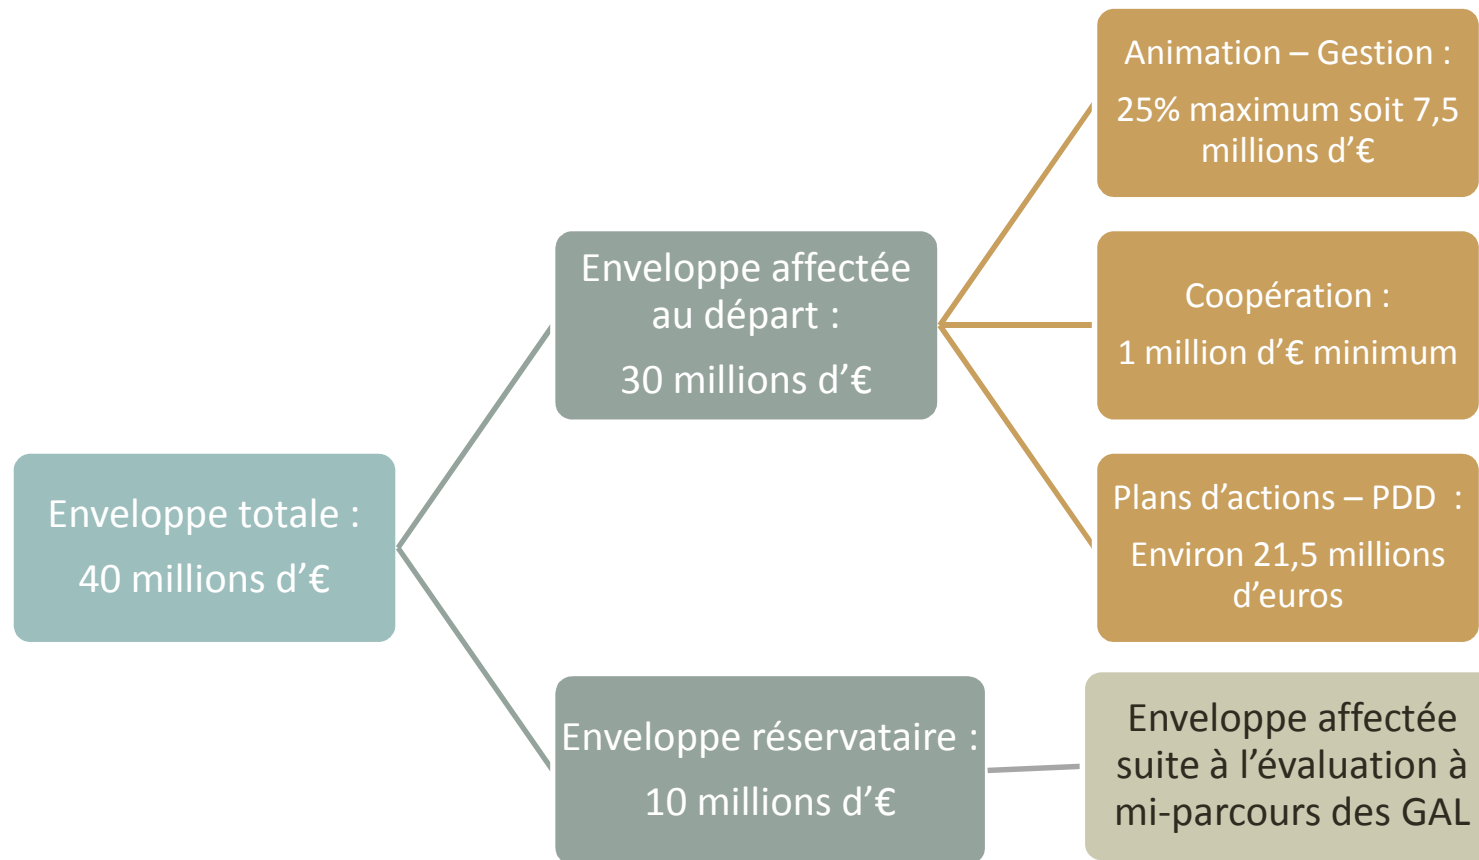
Enveloppe totale :
40 millions d’€

Enveloppe affectée au départ :
30 millions d’€

Animation – Gestion :
25% maximum soit 7,5 millions d’€

Coopération :
1 million d’€ minimum

Plans d’actions – PDD :
Environ 21,5 millions d’euros

Enveloppe réservataire :
10 millions d’€

Enveloppe affectée suite à l’évaluation à mi-parcours des GAL